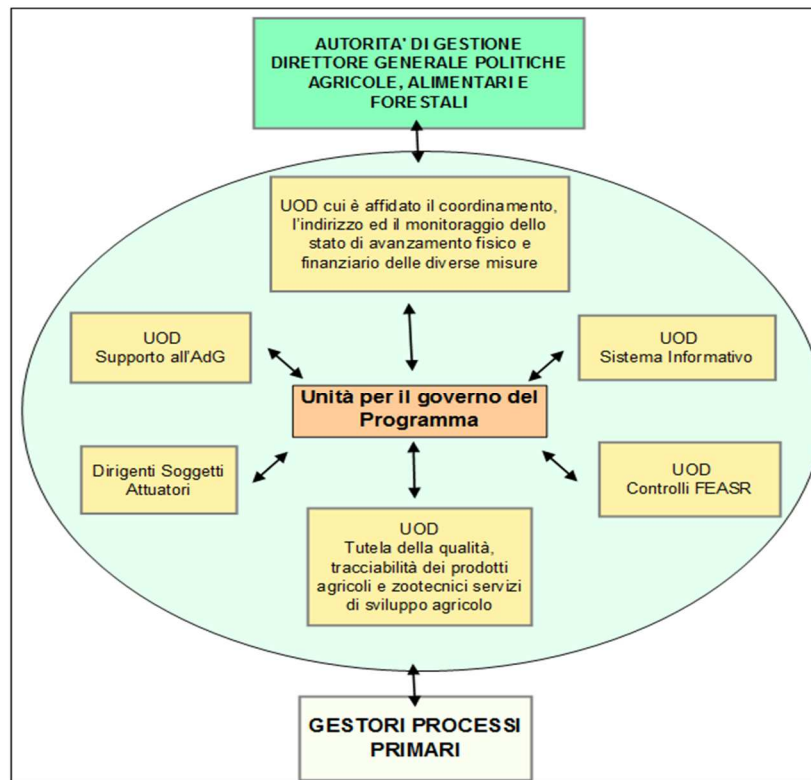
AUTORITA' DI GESTIONE
DIRETTORE GENERALE POLITICHE AGRICOLE, ALIMENTARI E FORESTALI

UOD cui è affidato il coordinamento, l'indirizzo ed il monitoraggio dello stato di avanzamento fisico e finanziario delle diverse misure

UOD
Supporto all'AdG

UOD
Sistema Informativo

Unità per il governo del Programma

Dirigenti Soggetti Attuatori

UOD
Controlli FEASR

UOD
Tutela della qualità, tracciabilità dei prodotti agricoli e zootecnici servizi di sviluppo agricolo

GESTORI PROCESSI PRIMARI